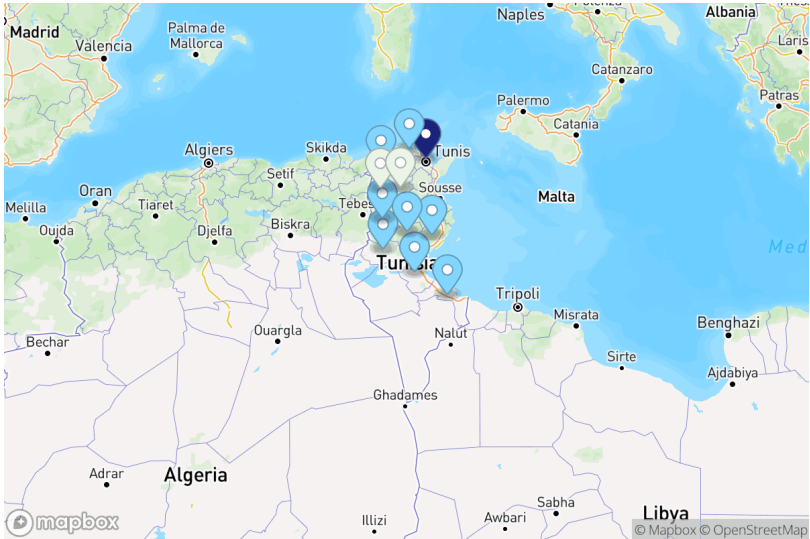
Madrid
Valencia
Palma de Mallorca
Naples
Albania
Laris
Catanzaro
Palermo
Patras
Catania
Algiers
Skikda
Tunis
Oran
Setif
Sousse
Malta
Melilla
Tiaret
Tebes
Ouida
Djelfa
Biskra
Med
Tunisia
Tripoli
Misrata
Benghazi
Ouargla
Nalut
Bechar
Sirte
Ajdabiya
Ghadames
Adrar
Algeria
Libya
Sabha
Illizi
Awbari
mapbox
© Mapbox © OpenStreetMap